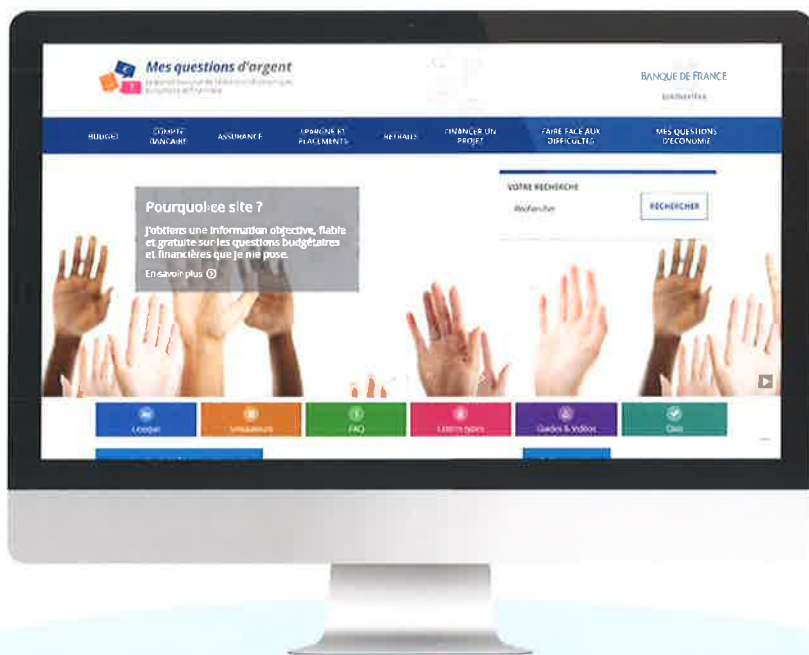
Mes questions d'argent
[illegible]

BANQUE DE FRANCE
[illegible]

BUDGET
COMPTE BANCAIRE
ASSURANCE
EPARGNE ET PLACEMENTS
RETRAITE
FINANCER UN PROJET
FAIRE FACE AUX DIFFICULTÉS
MES QUESTIONS D'ÉCONOMIE

VOTRE RECHERCHE
Rechercher
RECHERCHER

Pourquoi ce site ?
J'obtiens une information objective, fiable et gratuite sur les questions budgétaires et financières que je me pose.
En savoir plus

Lexique
Simulateurs
FAQ
Lettres types
Guides & Vidéos
Quiz